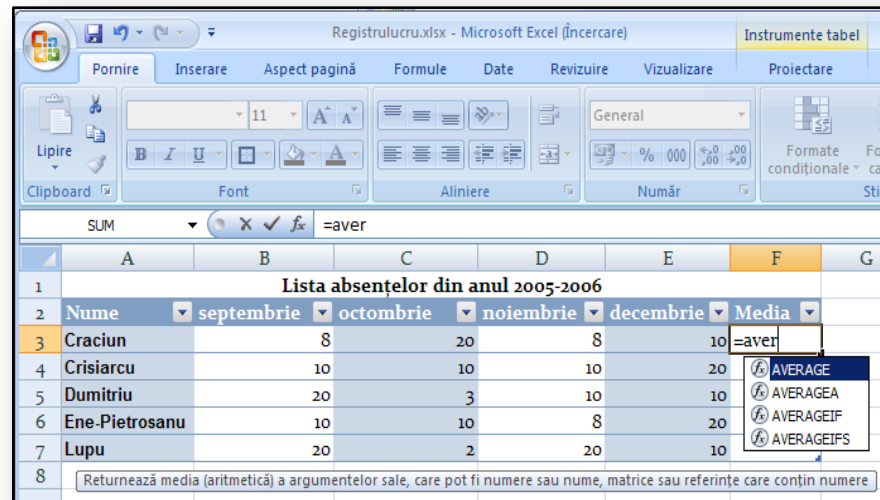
Registrulucru.xlsx - Microsoft Excel (Încercare)

Instrumente tabel

Pornire Inserare Aspect pagină Formule Date Revizuire Vizualizare Proiectare

Lipire

Clipboard

11

B I U

Font

Aliniere

General

% 000

Număr

Formate condiționale

Sti

SUM

=aver

| | A | B | C | D | E | F | G |
|---|---|---|---|---|---|---|---|
| 1 | Lista absențelor din anul 2005-2006 | | | | | | |
| 2 | Nume | septembrie | octombrie | noiembrie | decembrie | Media | |
| 3 | Craciun | 8 | 20 | 8 | 10 | =aver | |
| 4 | Crisiarcu | 10 | 10 | 10 | 20 | | |
| 5 | Dumitriu | 20 | 3 | 10 | 10 | | |
| 6 | Ene-Pietrosanu | 10 | 10 | 8 | 20 | | |
| 7 | Lupu | 20 | 2 | 20 | 10 | | |
| 8 | | | | | | | |

AVERAGE
AVERAGEA
AVERAGEIF
AVERAGEIFS

Returnează media (aritmetică) a argumentelor sale, care pot fi numere sau nume, matrice sau referințe care conțin numere